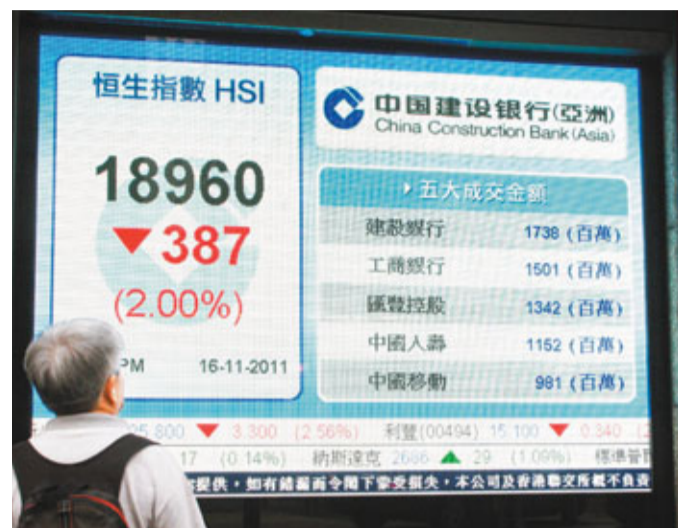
恒生指數 HSI

18960
387
(2.00%)

PM 16-11-2011

中国建设银行(亞洲)
China Construction Bank (Asia)

五大成交金額

| 建設銀行 | 1738 (百萬) |
|---|---|
| 工商銀行 | 1501 (百萬) |
| 匯豐控股 | 1342 (百萬) |
| 中國人壽 | 1152 (百萬) |
| 中國移動 | 981 (百萬) |

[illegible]5.800 3.300 (2.56%) 利豐(00494) 15.100 0.340 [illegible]

17 (0.14%) 納斯達克 2686 29 (1.09%) 標準普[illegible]

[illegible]提供，如有錯漏而令閣下蒙受損失，本公司及香港聯交所概不負責